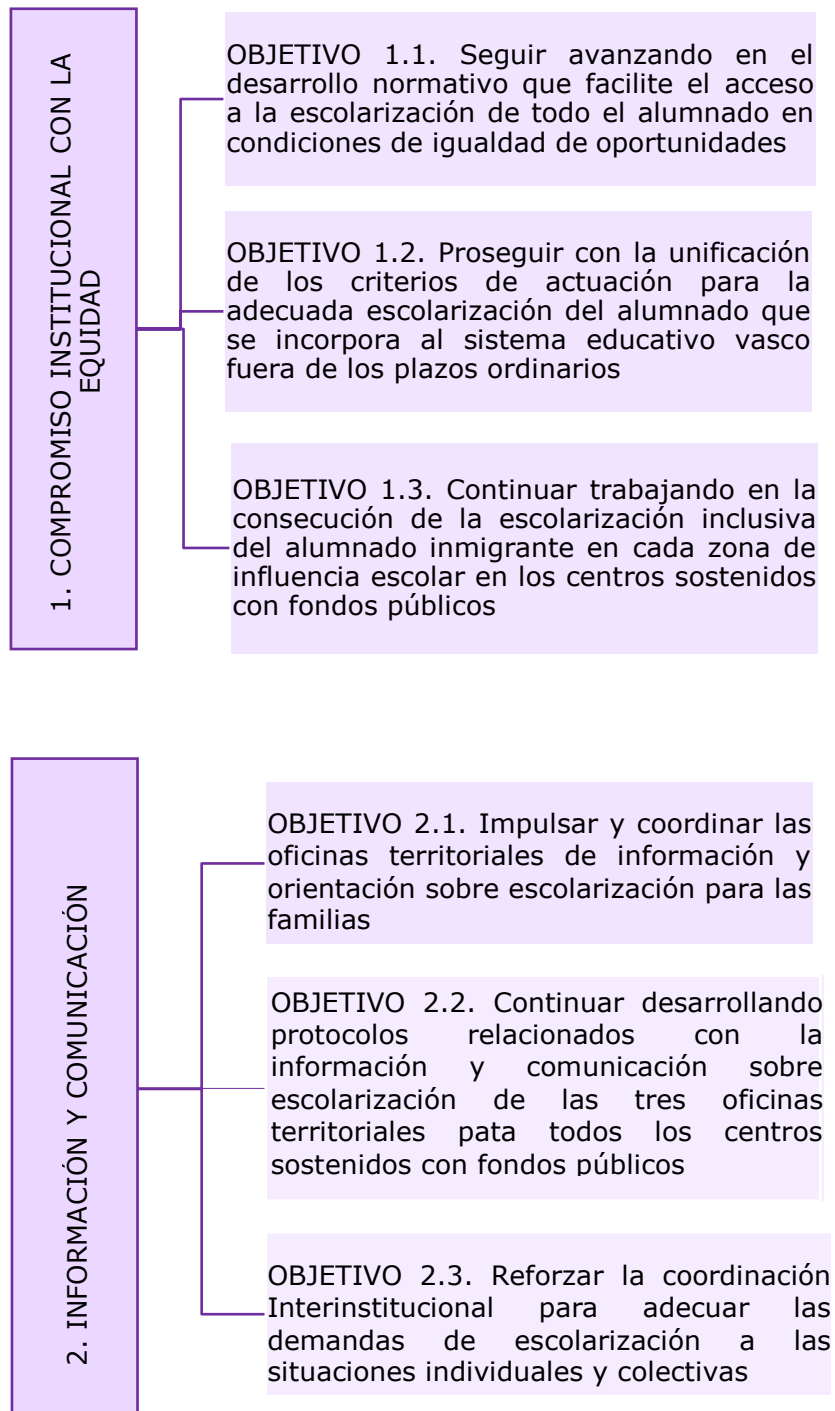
1. COMPROMISO INSTITUCIONAL CON LA EQUIDAD

OBJETIVO 1.1. Seguir avanzando en el desarrollo normativo que facilite el acceso a la escolarización de todo el alumnado en condiciones de igualdad de oportunidades

OBJETIVO 1.2. Proseguir con la unificación de los criterios de actuación para la adecuada escolarización del alumnado que se incorpora al sistema educativo vasco fuera de los plazos ordinarios

OBJETIVO 1.3. Continuar trabajando en la consecución de la escolarización inclusiva del alumnado inmigrante en cada zona de influencia escolar en los centros sostenidos con fondos públicos

2. INFORMACIÓN Y COMUNICACIÓN

OBJETIVO 2.1. Impulsar y coordinar las oficinas territoriales de información y orientación sobre escolarización para las familias

OBJETIVO 2.2. Continuar desarrollando protocolos relacionados con la información y comunicación sobre escolarización de las tres oficinas territoriales pata todos los centros sostenidos con fondos públicos

OBJETIVO 2.3. Reforzar la coordinación Interinstitucional para adecuar las demandas de escolarización a las situaciones individuales y colectivas